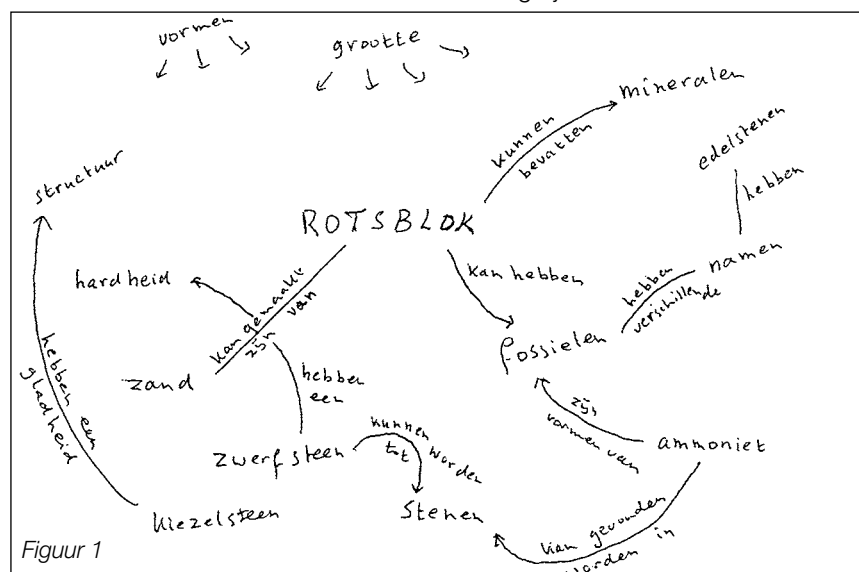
vormen

grootte

mineralen

kunnen bevatten

edelstenen

structuur

hebben

ROTSBLOK

hardheid

kan gemaakt zijn van

kan hebben

namen

hebben verschillende

fossielen

zand

hebben een

hebben een gladheid

zwerfsteen

kunnen worden tot

zijn vormen van

ammoniet

kiezelsteen

stenen

kan gevonden worden in

Figuur 1